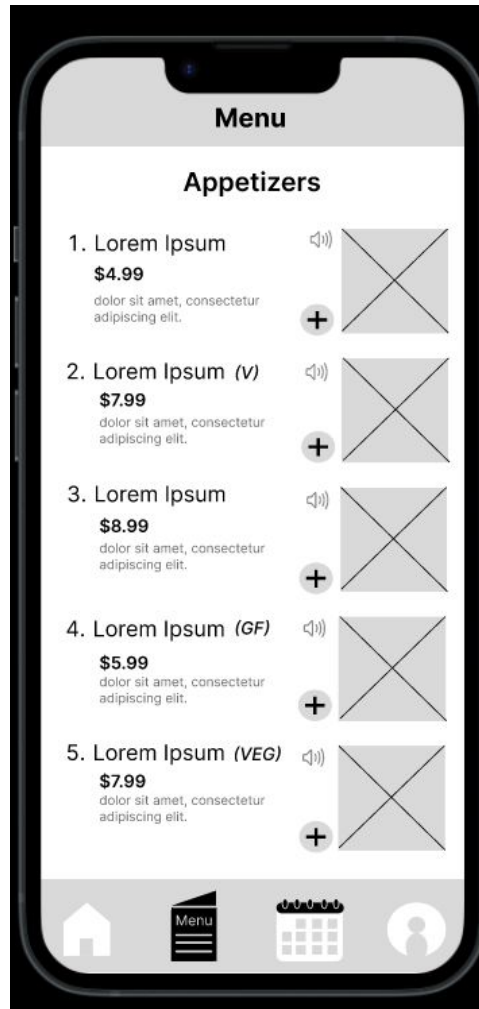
Menu

Appetizers

1. Lorem Ipsum
$4.99
dolor sit amet, consectetur adipiscing elit.

2. Lorem Ipsum (V)
$7.99
dolor sit amet, consectetur adipiscing elit.

3. Lorem Ipsum
$8.99
dolor sit amet, consectetur adipiscing elit.

4. Lorem Ipsum (GF)
$5.99
dolor sit amet, consectetur adipiscing elit.

5. Lorem Ipsum (VEG)
$7.99
dolor sit amet, consectetur adipiscing elit.

Menu